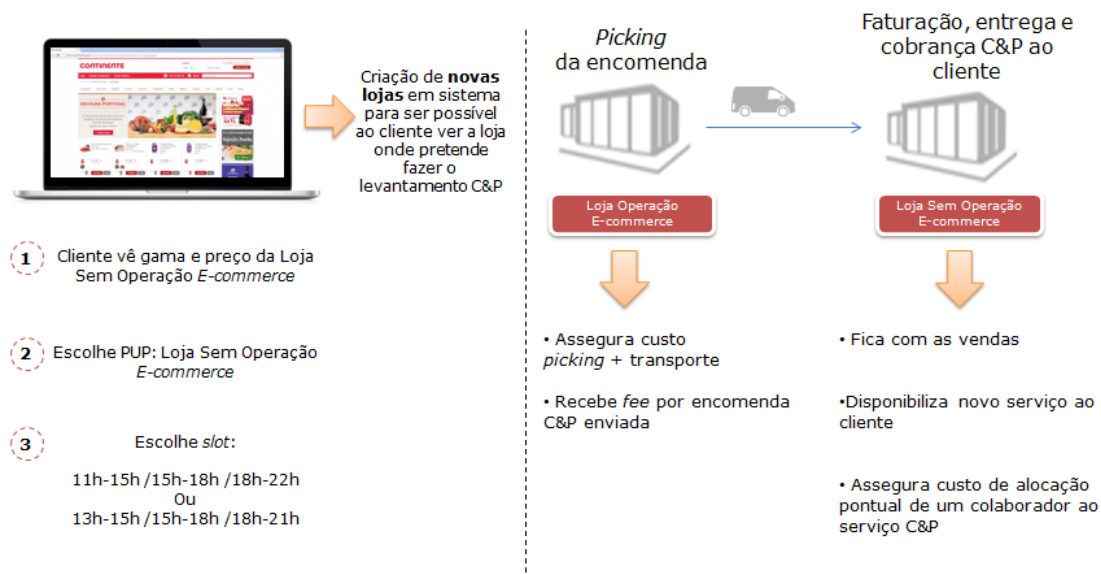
CONTINENTE

Criação de **novas lojas** em sistema para ser possível ao cliente ver a loja onde pretende fazer o levantamento C&P

1 Cliente vê gama e preço da Loja Sem Operação *E-commerce*

2 Escolhe PUP: Loja Sem Operação *E-commerce*

3 Escolhe *slot*:

11h-15h /15h-18h /18h-22h
Ou
13h-15h /15h-18h /18h-21h

*Picking* da encomenda

Loja Operação E-commerce

• Assegura custo *picking* + transporte

• Recebe *fee* por encomenda C&P enviada

Faturação, entrega e cobrança C&P ao cliente

Loja Sem Operação E-commerce

• Fica com as vendas

•Disponibiliza novo serviço ao cliente

• Assegura custo de alocação pontual de um colaborador ao serviço C&P